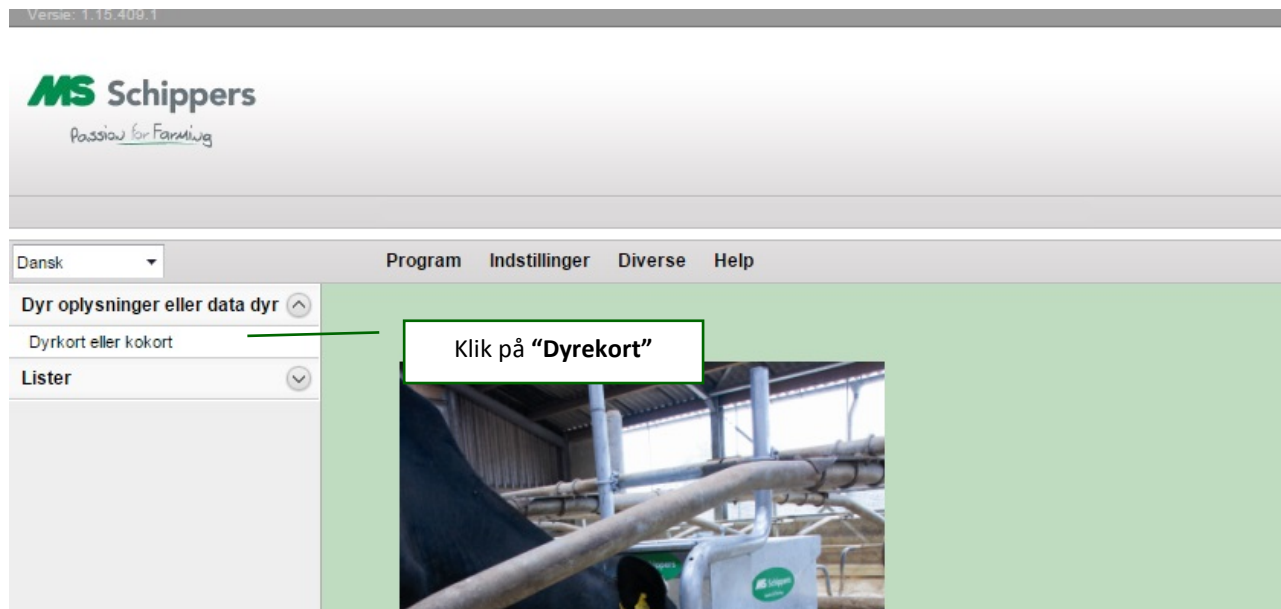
Versie: 1.15.409.1

MS Schippers
Passion for Farming

Dansk

Program Indstillinger Diverse Help

Dyr oplysninger eller data dyr

Dyrkort eller kokort

Lister

Klik på **"Dyrekort"**

Schippers

Schippers